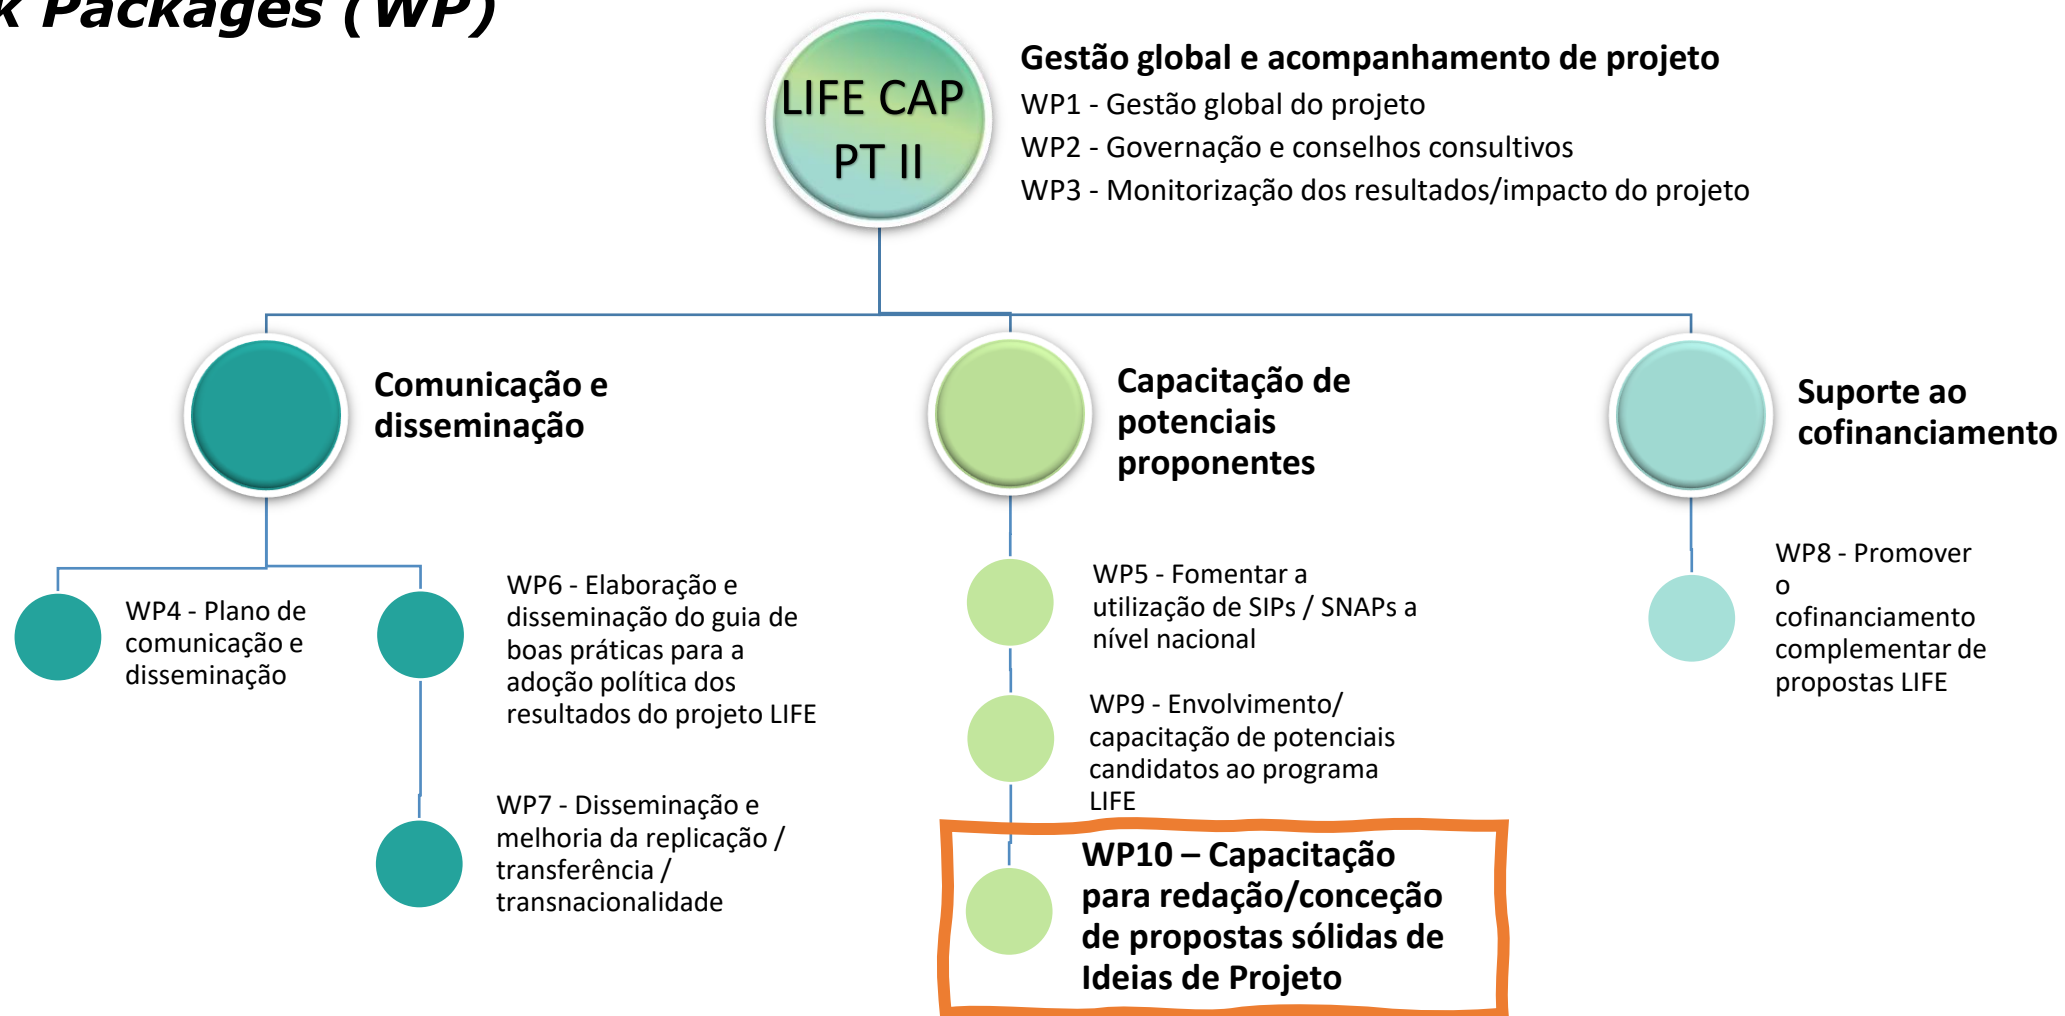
k Packages (WP)

LIFE CAP PT II

Gestão global e acompanhamento de projeto
WP1 - Gestão global do projeto
WP2 - Governação e conselhos consultivos
WP3 - Monitorização dos resultados/impacto do projeto

Comunicação e disseminação

WP4 - Plano de comunicação e disseminação

WP6 - Elaboração e disseminação do guia de boas práticas para a adoção política dos resultados do projeto LIFE

WP7 - Disseminação e melhoria da replicação / transferência / transnacionalidade

Capacitação de potenciais proponentes

WP5 - Fomentar a utilização de SIPs / SNAPs a nível nacional

WP9 - Envolvimento/ capacitação de potenciais candidatos ao programa LIFE

WP10 – Capacitação para redação/conceção de propostas sólidas de Ideias de Projeto

Suporte ao cofinanciamento

WP8 - Promover o cofinanciamento complementar de propostas LIFE